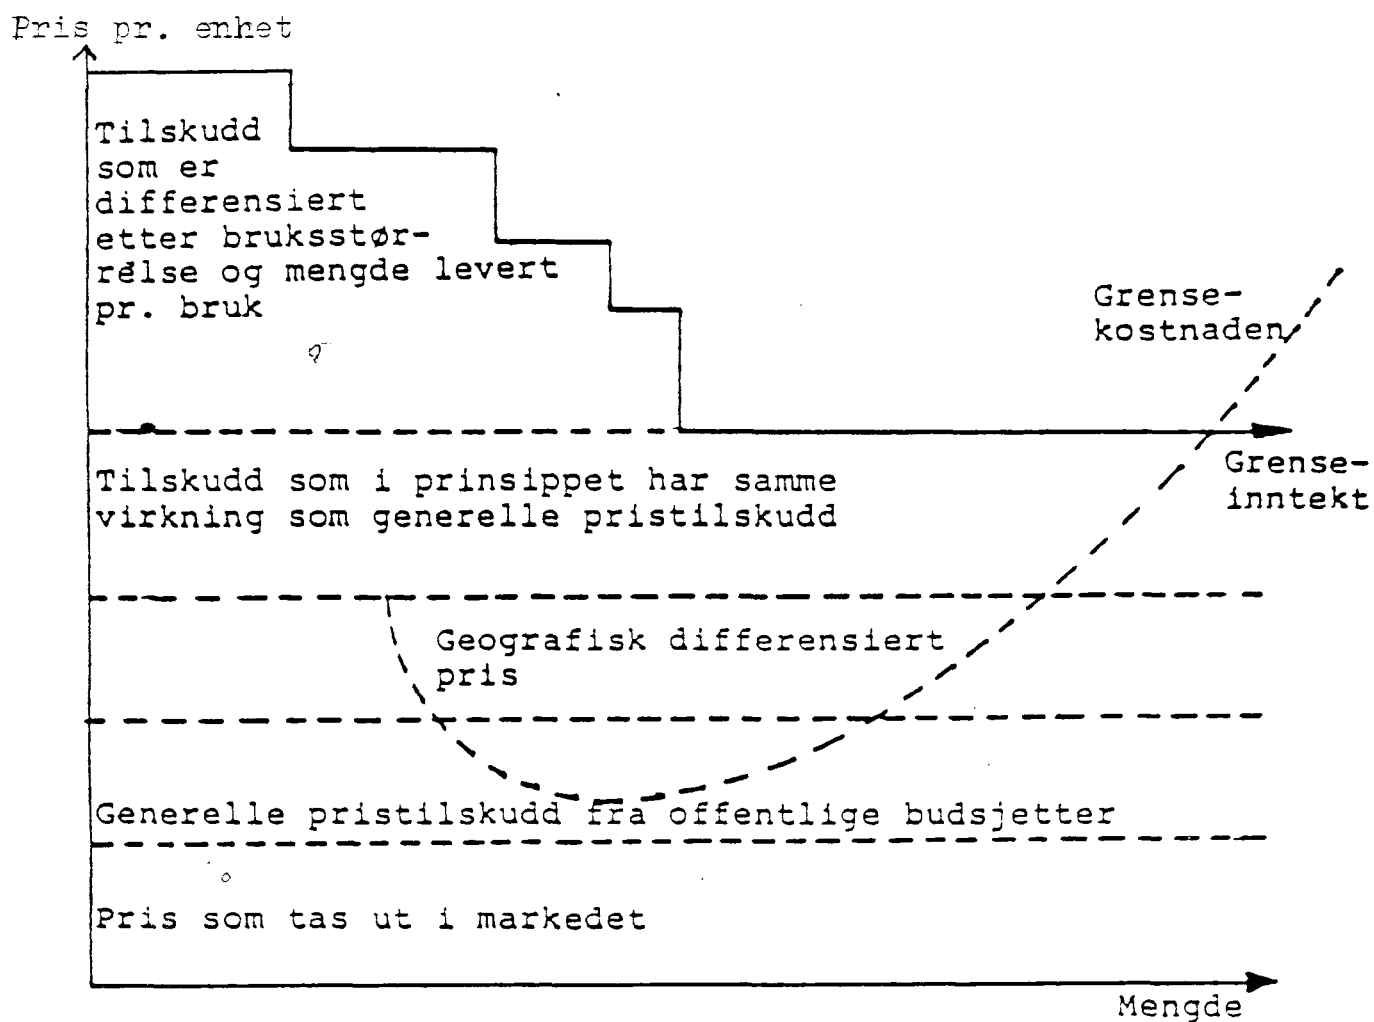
Pris pr. enhet

Tilskudd som er differensiert etter bruksstørrelse og mengde levert pr. bruk

Grensekostnaden

Grenseinntekt

Tilskudd som i prinsippet har samme virkning som generelle pristilskudd

Geografisk differensiert pris

Generelle pristilskudd fra offentlige budsjetter

Pris som tas ut i markedet

Mengde